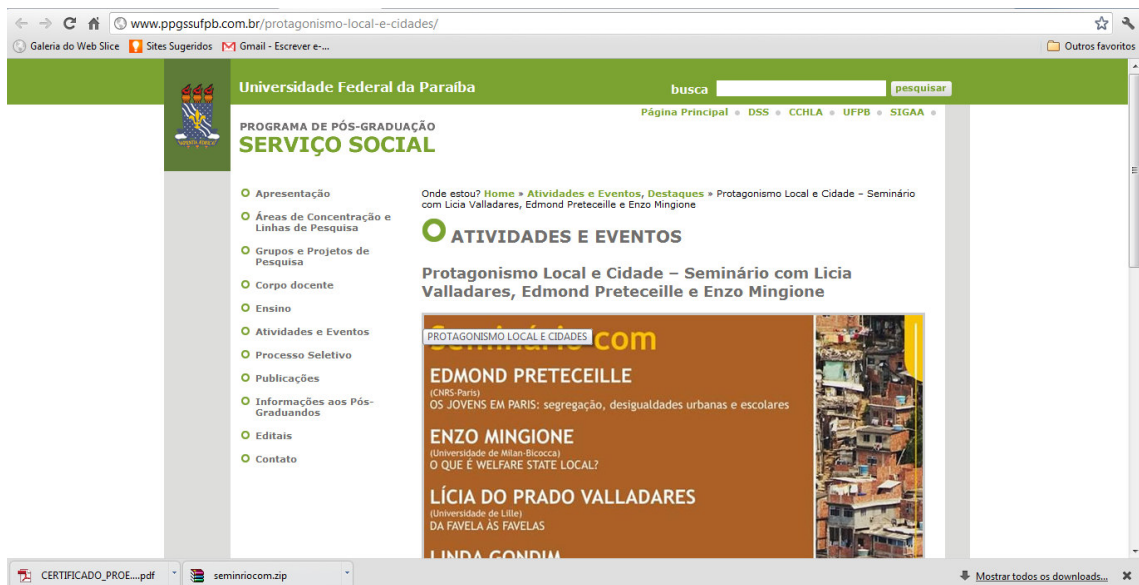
www.ppgssufpb.com.br/protagonismo-local-e-cidades/

Galeria do Web Slice  Sites Sugeridos  Gmail - Escrever e-...  Outros favoritos

Universidade Federal da Paraíba

busca  pesquisar

Página Principal • DSS • CCHLA • UFPB • SIGAA •

PROGRAMA DE PÓS-GRADUAÇÃO
SERVIÇO SOCIAL

Apresentação
Áreas de Concentração e Linhas de Pesquisa
Grupos e Projetos de Pesquisa
Corpo docente
Ensino
Atividades e Eventos
Processo Seletivo
Publicações
Informações aos Pós-Graduandos
Editais
Contato

Onde estou? Home » Atividades e Eventos, Destaques » Protagonismo Local e Cidade – Seminário com Licia Valladares, Edmond Preteceille e Enzo Mingione

ATIVIDADES E EVENTOS

Protagonismo Local e Cidade – Seminário com Licia Valladares, Edmond Preteceille e Enzo Mingione

PROTAGONISMO LOCAL E CIDADES
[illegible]com

EDMOND PRETECEILLE
(CNRS-Paris)
OS JOVENS EM PARIS: segregação, desigualdades urbanas e escolares

ENZO MINGIONE
(Universidade de Milan-Bicocca)
O QUE É WELFARE STATE LOCAL?

LÍCIA DO PRADO VALLADARES
(Universidade de Lille)
DA FAVELA ÀS FAVELAS

LINDA GONDIM

CERTIFICADO_PROE....pdf  seminriocom.zip  Mostrar todos os downloads...